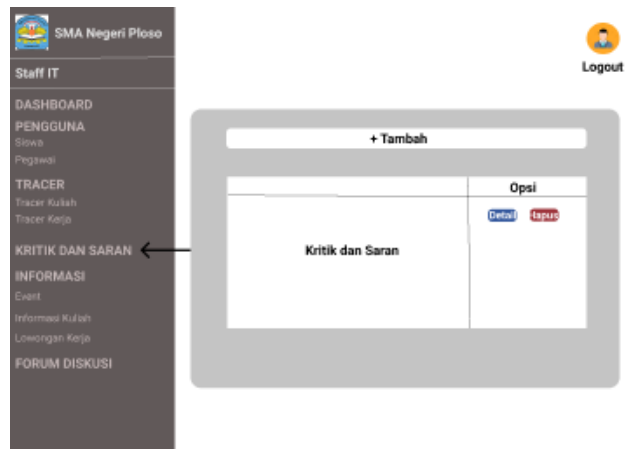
SMA Negeri Ploso

Staff IT

DASHBOARD

PENGGUNA

Siswa

Pegawai

TRACER

Tracer Kuliah

Tracer Kerja

KRITIK DAN SARAN

INFORMASI

Event

Informasi Kuliah

Lowongan Kerja

FORUM DISKUSI

Logout

+ Tambah

| | Opsi |
|---|---|
| Kritik dan Saran | Detail Hapus |